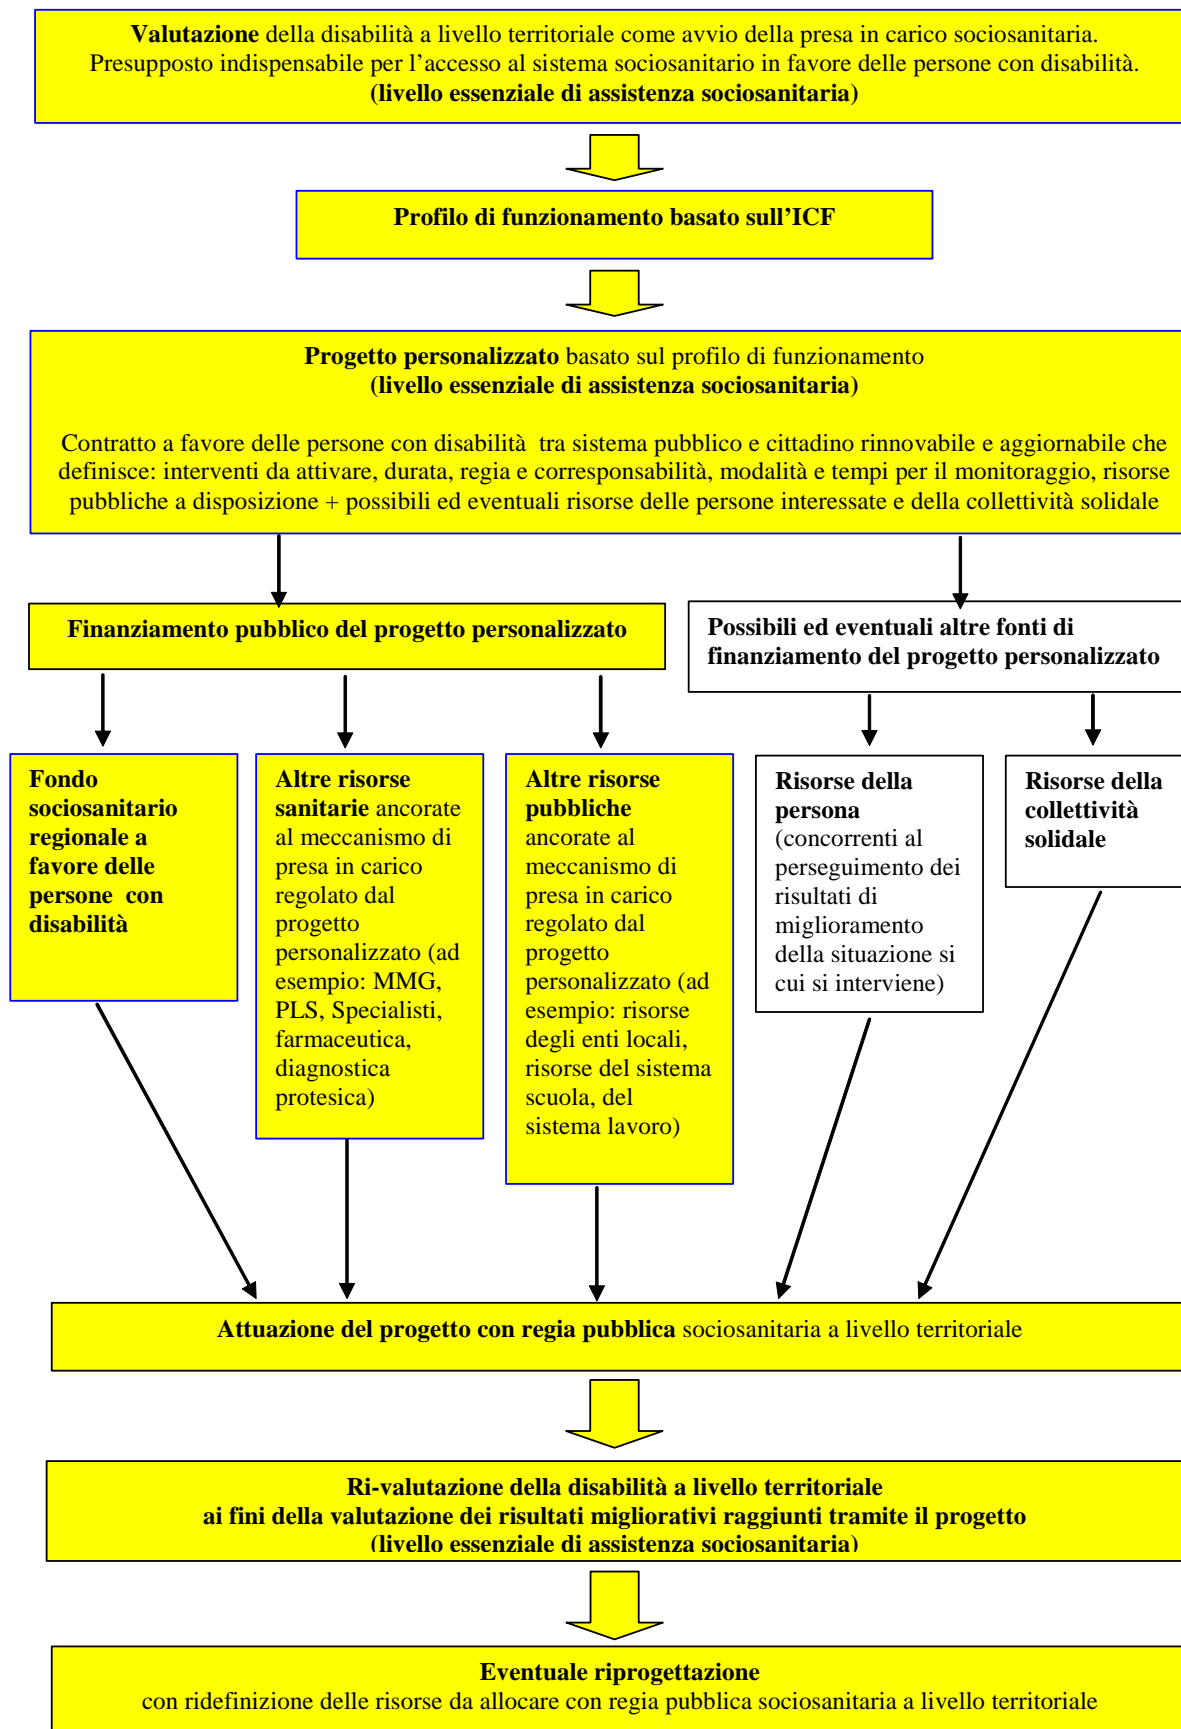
**Valutazione** della disabilità a livello territoriale come avvio della presa in carico sociosanitaria.
Presupposto indispensabile per l'accesso al sistema sociosanitario in favore delle persone con disabilità.
**(livello essenziale di assistenza sociosanitaria)**

**Profilo di funzionamento basato sull'ICF**

**Progetto personalizzato** basato sul profilo di funzionamento
**(livello essenziale di assistenza sociosanitaria)**

Contratto a favore delle persone con disabilità tra sistema pubblico e cittadino rinnovabile e aggiornabile che definisce: interventi da attivare, durata, regia e corresponsabilità, modalità e tempi per il monitoraggio, risorse pubbliche a disposizione + possibili ed eventuali risorse delle persone interessate e della collettività solidale

**Finanziamento pubblico del progetto personalizzato**

**Possibili ed eventuali altre fonti di finanziamento del progetto personalizzato**

**Fondo sociosanitario regionale a favore delle persone con disabilità**

**Altre risorse sanitarie** ancorate al meccanismo di presa in carico regolato dal progetto personalizzato (ad esempio: MMG, PLS, Specialisti, farmaceutica, diagnostica protesica)

**Altre risorse pubbliche** ancorate al meccanismo di presa in carico regolato dal progetto personalizzato (ad esempio: risorse degli enti locali, risorse del sistema scuola, del sistema lavoro)

**Risorse della persona** (concorrenti al perseguimento dei risultati di miglioramento della situazione si cui si interviene)

**Risorse della collettività solidale**

**Attuazione del progetto con regia pubblica** sociosanitaria a livello territoriale

**Ri-valutazione della disabilità a livello territoriale**
**ai fini della valutazione dei risultati migliorativi raggiunti tramite il progetto**
**(livello essenziale di assistenza sociosanitaria)**

**Eventuale riprogettazione**
con ridefinizione delle risorse da allocare con regia pubblica sociosanitaria a livello territoriale